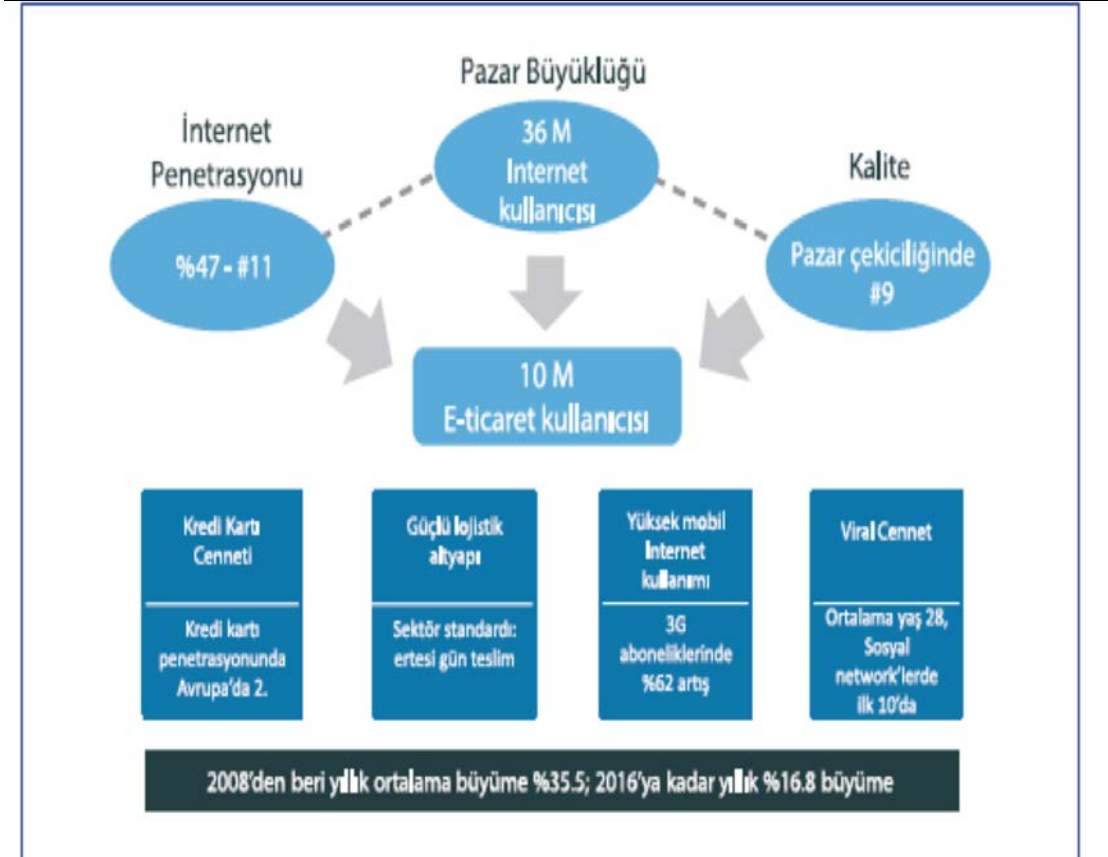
Pazar Büyüklüğü

36 M Internet kullanıcısı

İnternet Penetrasyonu

%47 - #11

Kalite

Pazar çekiciliğinde #9

10 M E-ticaret kullanıcısı

Kredi Kartı Cenneti

Kredi kartı penetrasyonunda Avrupa'da 2.

Güçlü lojistik altyapı

Sektör standardı: ertesi gün teslim

Yüksek mobil Internet kullanımı

3G aboneliklerinde %62 artış

Viral Cennet

Ortalama yaş 28, Sosyal network'lerde ilk 10'da

2008'den beri yıllık ortalama büyüme %35.5; 2016'ya kadar yıllık %16.8 büyüme